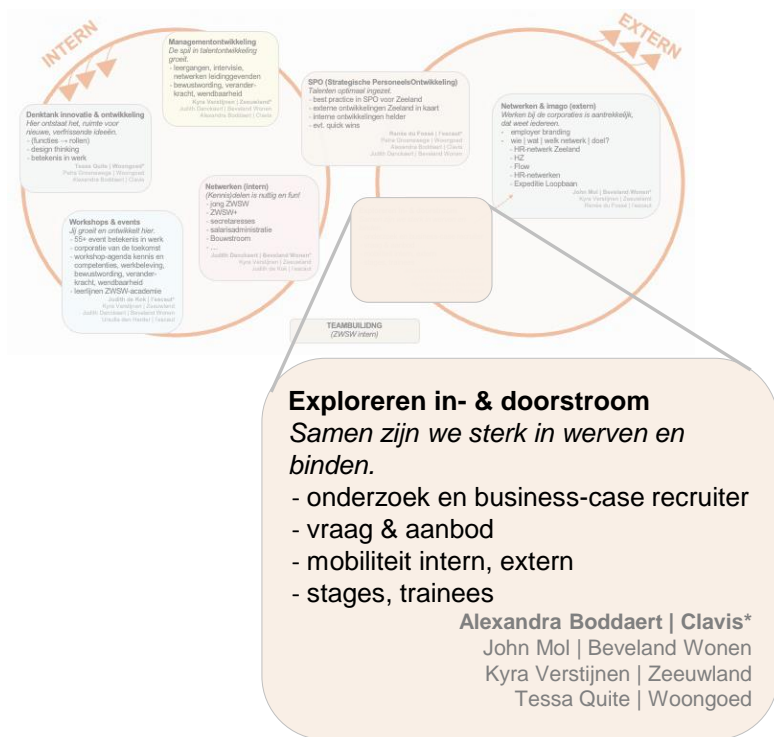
INTERN

EXTERN

Managementontwikkeling
De spil in talentontwikkeling groeit.
- leergangen, intervisie, netwerken leidinggevenden
- bewustwording, veranderkracht, wendbaarheid
Kyra Verstijnen | Zeeuwland*
Judith Dercksen | Beveland Wonen
Alexandra Boddaert | Clavis

Denktank innovatie & ontwikkeling
Hier ontstaat het, ruimte voor nieuwe, verfrissende ideeën.
- (functies → rollen)
- design thinking
- betekenis in werk
Tessa Quite | Woongoed*
Petra Groenewege | Woongoed
Alexandra Boddaert | Clavis

SPO (Strategische PersoneelsOntwikkeling)
Talenten optimaal ingezet.
- best practice in SPO voor Zeeland
- externe ontwikkelingen Zeeland in kaart
- interne ontwikkelingen helder
- evt. quick wins
Renée du Fossé | l'escaut*
Petra Groenewege | Woongoed
Alexandra Boddaert | Clavis
Judith Dercksen | Beveland Wonen

Netwerken & imago (extern)
Werken bij de corporaties is aantrekkelijk, dat weet iedereen.
- employer branding
- wie | wat | welk netwerk | doel?
- HR-netwerk Zeeland
- HZ
- Flow
- HR-netwerken
- Expeditie Loopbaan
John Mol | Beveland Wonen*
Kyra Verstijnen | Zeeuwland
Renée du Fossé | l'escaut

Netwerken (intern)
(Kennis)delen is nuttig en fun!
- jong ZWSW
- ZWSW+
- secretaresses
- salarisadministratie
- Bouwstroom
- ...
Judith Dercksen | Beveland Wonen*
Kyra Verstijnen | Zeeuwland
Judith de Kok | l'escaut

Workshops & events
Jij groeit en ontwikkelt hier.
- 55+ event betekenis in werk
- corporatie van de toekomst
- workshop-agenda kennis en competenties, werkbeleving, bewustwording, veranderkracht, wendbaarheid
- leerlijnen ZWSW-academie
Judith de Kok | l'escaut*
Kyra Verstijnen | Zeeuwland
Judith Dercksen | Beveland Wonen
Ursula den Haller | l'escaut

TEAMBUILDING
(ZWSW intern)

Exploreren in- & doorstroom
Samen zijn we sterk in werven en binden.
- onderzoek en business-case recruiter
- vraag & aanbod
- mobiliteit intern, extern
- stages, trainees
Alexandra Boddaert | Clavis*
John Mol | Beveland Wonen
Kyra Verstijnen | Zeeuwland
Tessa Quite | Woongoed